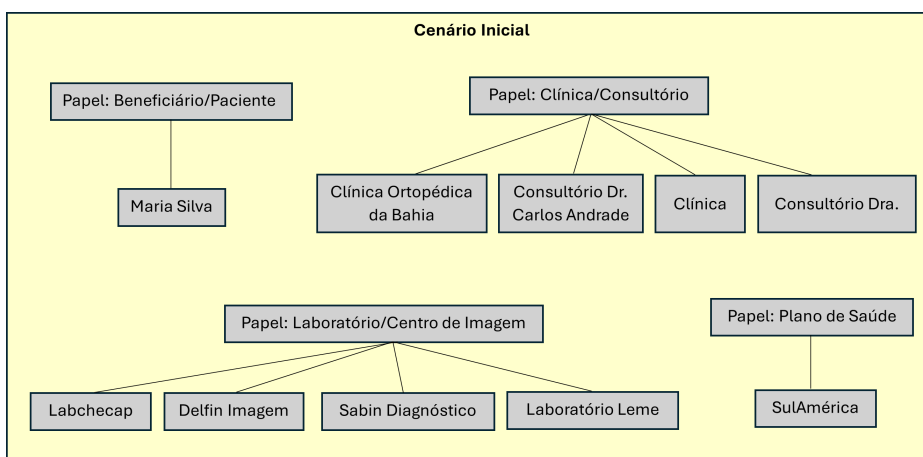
Cenário Inicial

Papel: Beneficiário/Paciente

Maria Silva

Papel: Clínica/Consultório

Clínica Ortopédica da Bahia

Consultório Dr. Carlos Andrade

Clínica

Consultório Dra.

Papel: Laboratório/Centro de Imagem

Labchecap

Delfin Imagem

Sabin Diagnóstico

Laboratório Leme

Papel: Plano de Saúde

SulAmérica